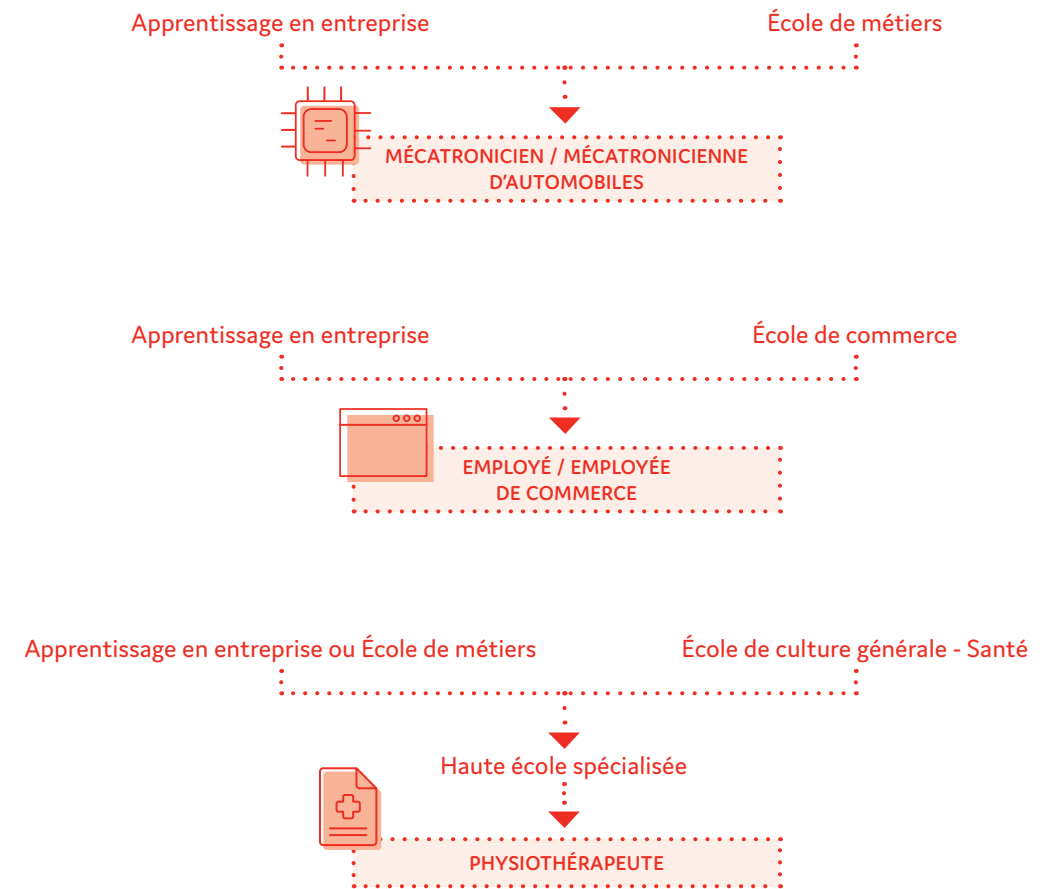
Apprentissage en entreprise

École de métiers

MÉCATRONICIEN / MÉCATRONICIENNE D'AUTOMOBILES

Apprentissage en entreprise

École de commerce

EMPLOYÉ / EMPLOYÉE DE COMMERCE

Apprentissage en entreprise ou École de métiers

École de culture générale - Santé

Haute école spécialisée

PHYSIOTHÉRAPEUTE